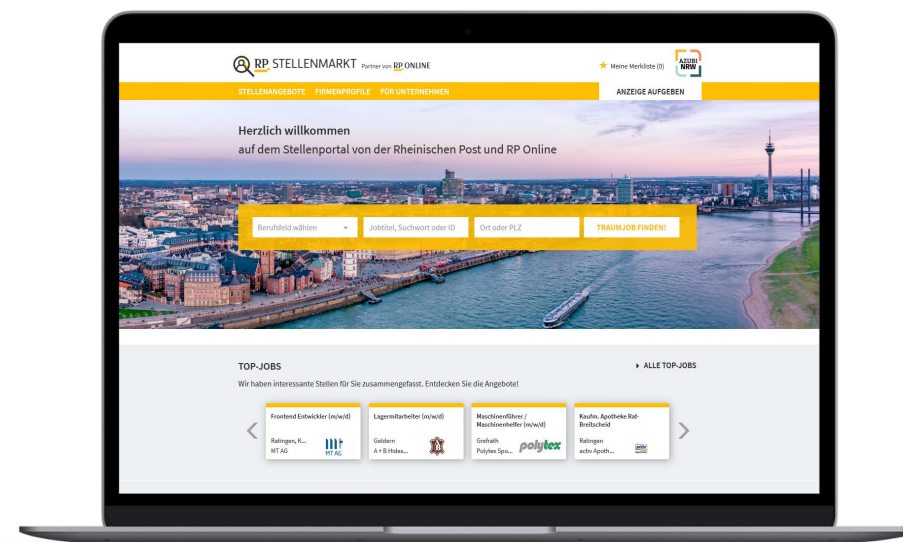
RP STELLENMARKT Partner von RP ONLINE

Meine Merkliste (0)

AZUBI NRW

STELLENANGEBOTE FIRMENPROFILE FÜR UNTERNEHMEN

ANZEIGE AUFGEBEN

Herzlich willkommen
auf dem Stellenportal von der Rheinischen Post und RP Online

Berufsfeld wählen

Jobtitel, Suchwort oder ID

Ort oder PLZ

TRAUMJOB FINDEN!

TOP-JOBS

ALLE TOP-JOBS

Wir haben interessante Stellen für Sie zusammengefasst. Entdecken Sie die Angebote!

Frontend Entwickler (m/w/d)
Ratingen, K...
MT AG
MT AG

Lagermitarbeiter (m/w/d)
Geldern
A + B Hides...

Maschinenführer / Maschinenhelfer (m/w/d)
Grefrath
Polytex Spo...
polytex

Kaufm. Apotheke Rat-Breitscheid
Ratingen
activ Apoth...